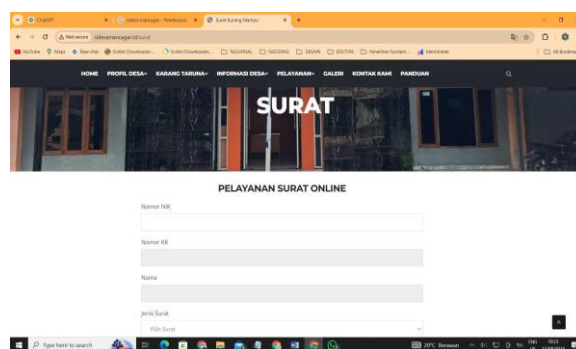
ChatGPT
sideo-manager - Pelelaya...
Surat Kurang Manuo

Not secure sidesamancagar.id/surat

YouTube Maps New chat Scribd Downloader... NGARAL NGOORG DESAIN SOLFIPA Penelitian fundam... Mentimeter All Bookmarks

HOME PROFIL DESA KARANG TARUNA INFORMASI DESA PELAYANAN GALERI KONTAK KAMI PANDUAN

SURAT

PELAYANAN SURAT ONLINE

Nomor NIK

Nomor KK

Nama

Jenis Surat

Pilih Surat

Type here to search

20°C Berawan